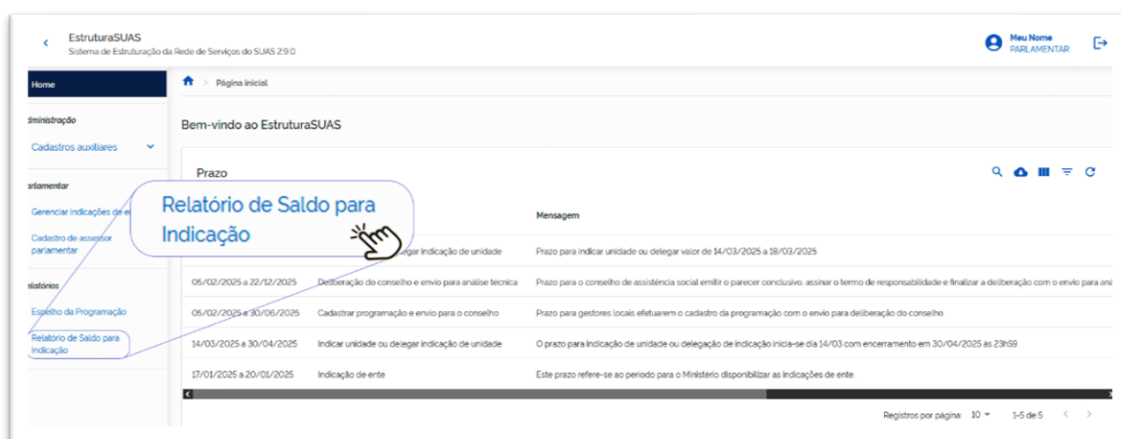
EstruturaSUAS
Sistema de Estruturação da Rede de Serviços do SUAS 2.9.0

Meu Nome
PARLAMENTAR

Home

dministração

Cadastros auxiliares

arlamentar

Gerenciar indicações de e

Cadastro de assessor parlamentar

elatórios

Espelho da Programação

Relatório de Saldo para Indicação

Página inicial

Bem-vindo ao EstruturaSUAS

Prazo

Relatório de Saldo para Indicação

| | | Mensagem |
|---|---|---|
| | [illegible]egar indicação de unidade | Prazo para indicar unidade ou delegar valor de 14/03/2025 a 18/03/2025 |
| 06/02/2025 a 22/12/2025 | Deliberação do conselho e envio para análise técnica | Prazo para o conselho de assistência social emitir o parecer conclusivo, assinar o termo de responsabilidade e finalizar a deliberação com o envio para an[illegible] |
| 06/02/2025 a 30/06/2025 | Cadastrar programação e envio para o conselho | Prazo para gestores locais efetuarem o cadastro da programação com o envio para deliberação do conselho |
| 14/03/2025 a 30/04/2025 | Indicar unidade ou delegar indicação de unidade | O prazo para indicação de unidade ou delegação de indicação inicia-se dia 14/03 com encerramento em 30/04/2025 as 23h59 |
| 17/01/2025 a 20/01/2025 | Indicação de ente | Este prazo refere-se ao periodo para o Ministério disponibilizar as indicações de ente |

Registros por página: 10 1-5 de 5